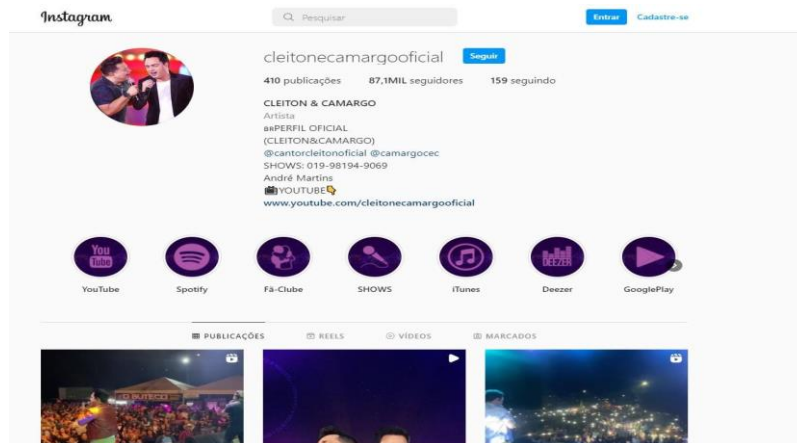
Instagram

Q Pesquisar

Entrar Cadastre-se

cleitonecamargooficial Seguir

410 publicações 87,1MIL seguidores 159 seguindo

CLEITON & CAMARGO
Artista
BRPERFIL OFICIAL
(CLEITON&CAMARGO)
@cantorcleitonoficial @camargocec
SHOWS: 019-98194-9069
André Martins
YOUTUBE
www.youtube.com/cleitonecamargooficial

You Tube

YouTube

Spotify

Fã-Clube

SHOWS

iTunes

DEEZER

Deezer

GooglePlay

PUBLICAÇÕES REELS VÍDEOS MARCADOS